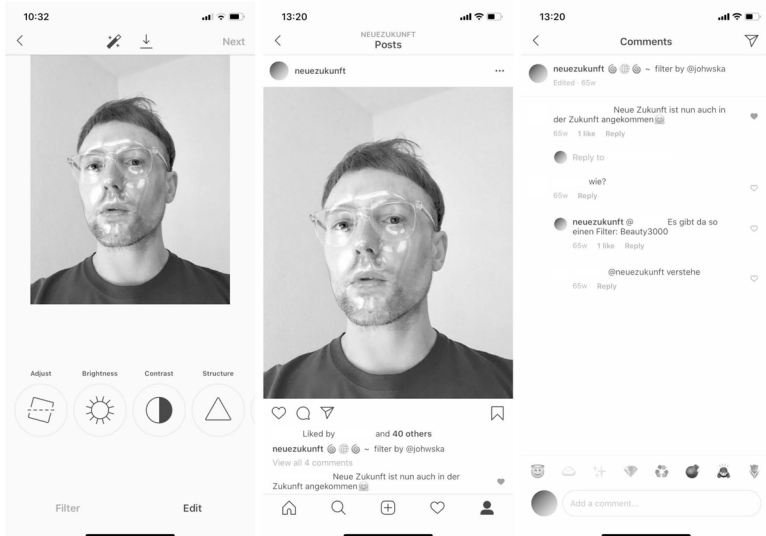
10:32

Next

Adjust Brightness Contrast Structure

Filter Edit

13:20

NEUEZUKUNFT
Posts

neuezukunft

Liked by and 40 others

neuezukunft ~ filter by @johwska

View all 4 comments

Neue Zukunft ist nun auch in der Zukunft angekommen

13:20

Comments

neuezukunft ~ filter by @johwska
Edited · 65w

Neue Zukunft ist nun auch in der Zukunft angekommen
65w 1 like Reply

Reply to

wie?
65w Reply

neuezukunft @ Es gibt da so einen Filter: Beauty3000
65w 1 like Reply

@neuezukunft verstehe
65w Reply

Add a comment...